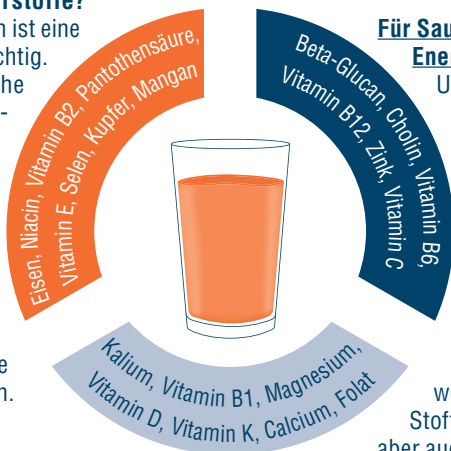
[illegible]rstoffe?
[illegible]n ist eine
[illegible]chtig.
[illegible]he
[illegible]-

Eisen, Niacin, Vitamin B2, Pantothensäure,
Vitamin E, Selen, Kupfer, Mangan

Für Sau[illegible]
Ene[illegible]
U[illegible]

Beta-Glucan, Cholin, Vitamin B6,
Vitamin B12, Zink, Vitamin C

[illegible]e
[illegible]n.

Kalium, Vitamin B1, Magnesium,
Vitamin D, Vitamin K, Calcium, Folat

we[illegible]
Stoff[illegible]
aber au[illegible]